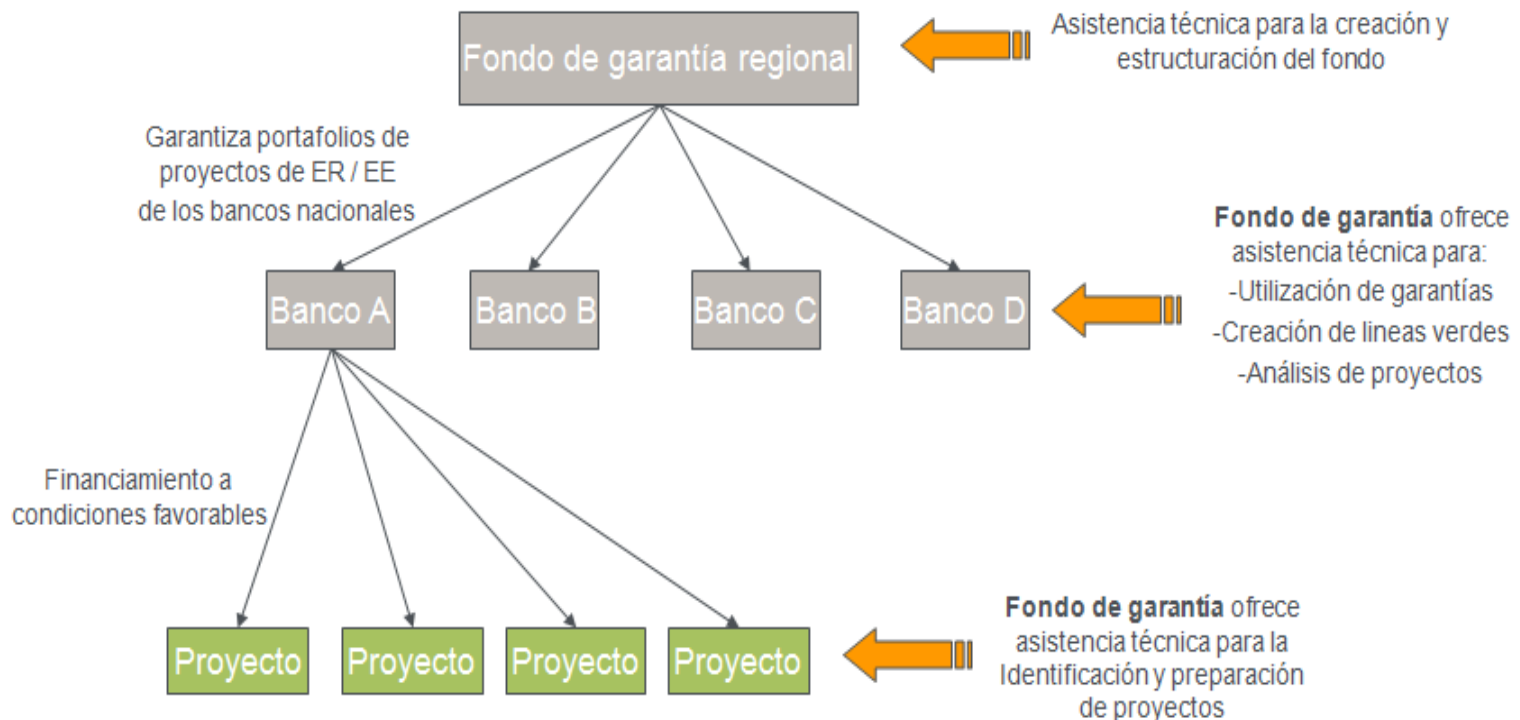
Fondo de garantía regional

Asistencia técnica para la creación y estructuración del fondo

Garantiza portafolios de proyectos de ER / EE de los bancos nacionales

Banco A

Banco B

Banco C

Banco D

Fondo de garantía ofrece asistencia técnica para:
-Utilización de garantías
-Creación de lineas verdes
-Análisis de proyectos

Financiamiento a condiciones favorables

Proyecto

Proyecto

Proyecto

Proyecto

Fondo de garantía ofrece asistencia técnica para la Identificación y preparación de proyectos